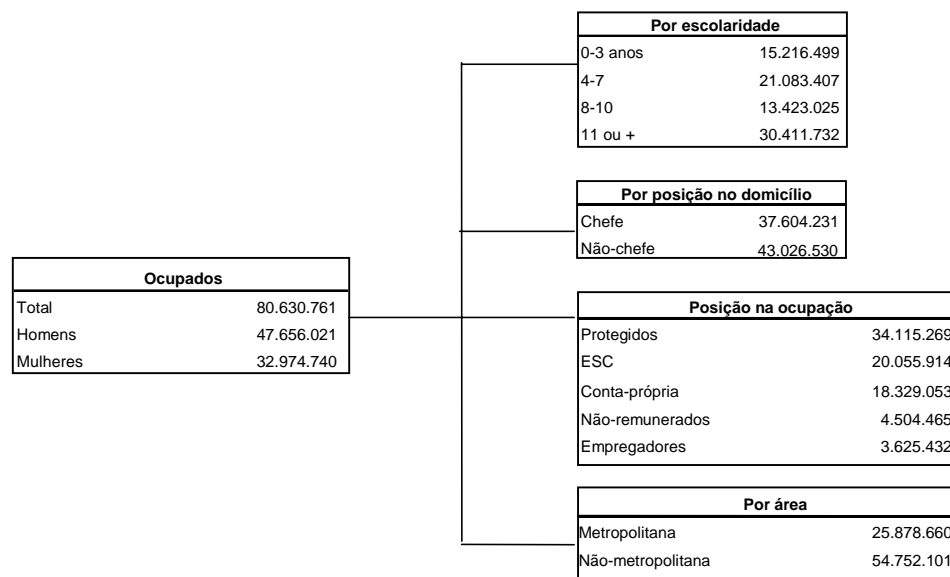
| Ocupados | |
|---|---|
| Total | 80.630.761 |
| Homens | 47.656.021 |
| Mulheres | 32.974.740 |

| Por escolaridade | |
|---|---|
| 0-3 anos | 15.216.499 |
| 4-7 | 21.083.407 |
| 8-10 | 13.423.025 |
| 11 ou + | 30.411.732 |

| Por posição no domicílio | |
|---|---|
| Chefe | 37.604.231 |
| Não-chefe | 43.026.530 |

| Posição na ocupação | |
|---|---|
| Protegidos | 34.115.269 |
| ESC | 20.055.914 |
| Conta-própria | 18.329.053 |
| Não-remunerados | 4.504.465 |
| Empregadores | 3.625.432 |

| Por área | |
|---|---|
| Metropolitana | 25.878.660 |
| Não-metropolitana | 54.752.101 |